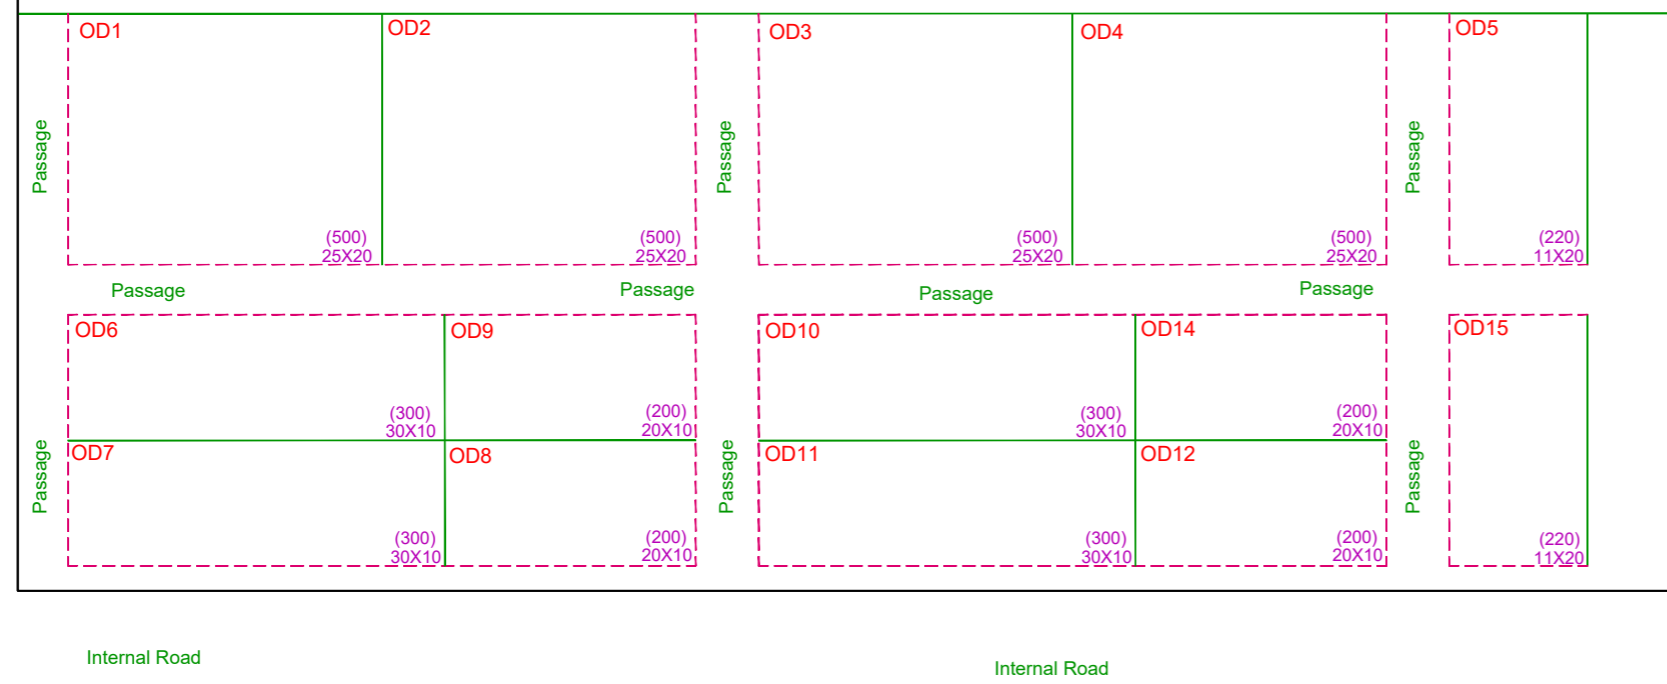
Passage

OD1

(500)
25X20

OD2

(500)
25X20

Passage

OD3

(500)
25X20

OD4

(500)
25X20

Passage

OD5

(220)
11X20

Passage

Passage

Passage

Passage

Passage

OD6

(300)
30X10

OD9

(200)
20X10

OD7

(300)
30X10

OD8

(200)
20X10

Passage

OD10

(300)
30X10

OD14

(200)
20X10

OD11

(300)
30X10

OD12

(200)
20X10

Passage

OD15

(220)
11X20

Internal Road

Internal Road